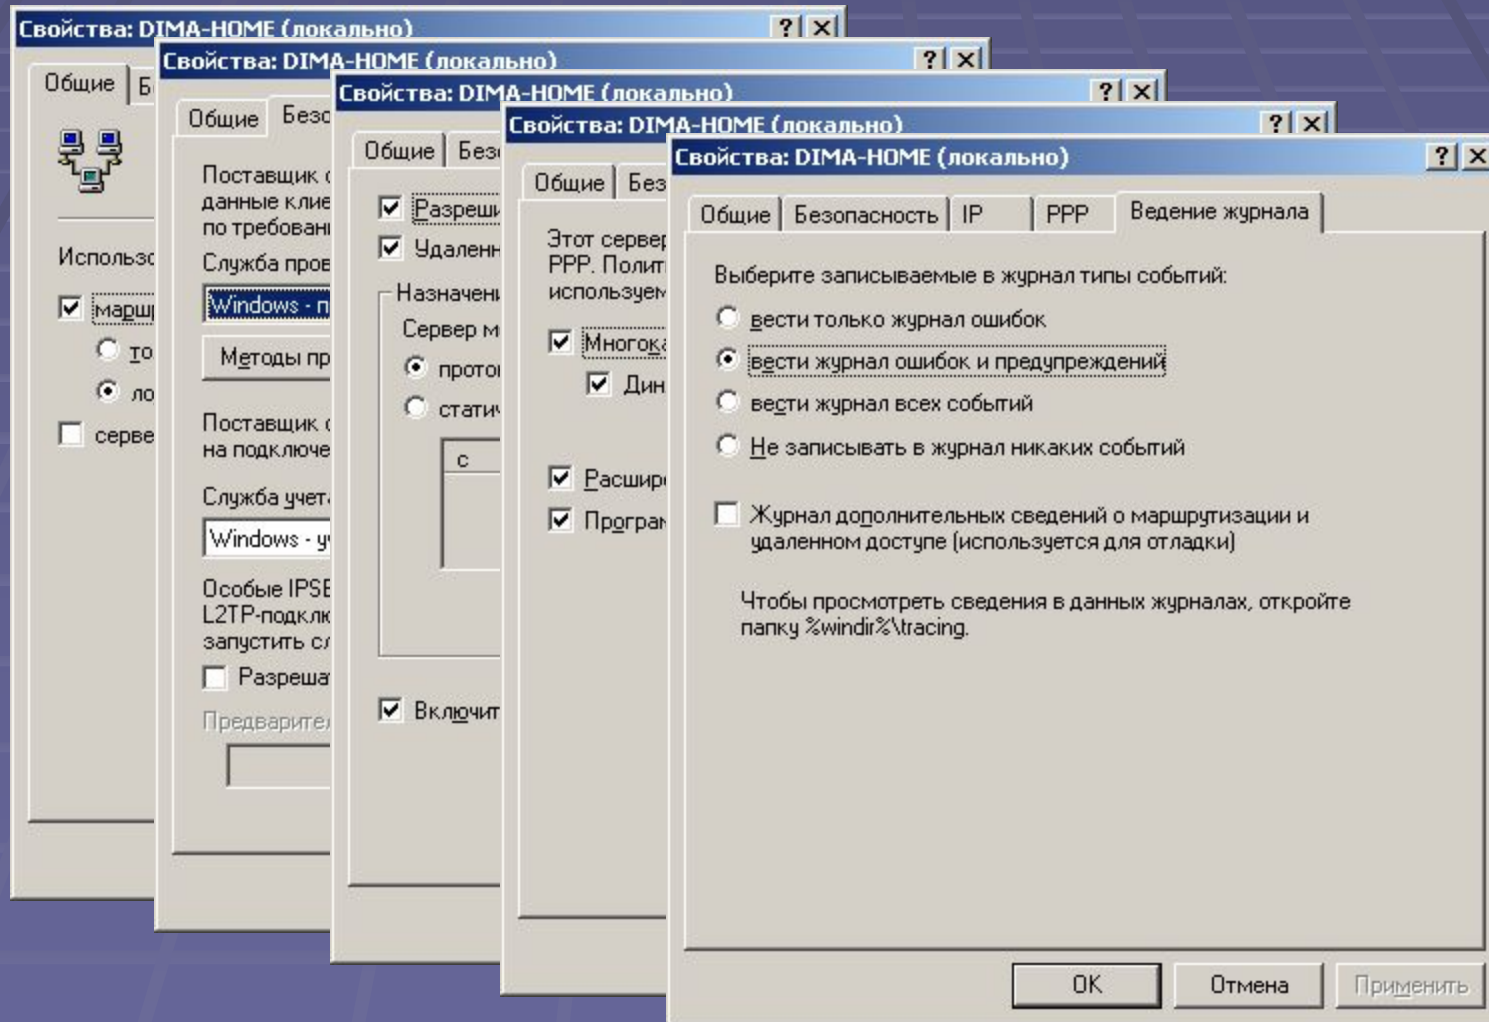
Свойства: DIMA-HOME (локально) ? ×
Общие Б
Использо
маршр
то
ло
серве

Свойства: DIMA-HOME (локально) ? ×
Общие Безо
Поставщик
данные клие
по требовани
Служба пров
Windows - п
Методы пр
Поставщик
на подключе
Служба учет
Windows - у
Особые IPSE
L2TP-подклю
запустить сл
Разреша
Предварите

Свойства: DIMA-HOME (локально) ? ×
Общие Безо
Разреши
Удаленн
Назначени
Сервер м
прото
статич
с
Включит

Свойства: DIMA-HOME (локально) ? ×
Общие Без
Этот сервер
PPP. Полит
используем
Многока
Дин
Расшир
Програм

Свойства: DIMA-HOME (локально) ? ×
Общие Безопасность IP PPP Ведение журнала
Выберите записываемые в журнал типы событий:
вести только журнал ошибок
вести журнал ошибок и предупреждений
вести журнал всех событий
Не записывать в журнал никаких событий
Журнал дополнительных сведений о маршрутизации и удаленном доступе (используется для отладки)
Чтобы просмотреть сведения в данных журналах, откройте папку %windir%\tracing.
OK Отмена Применить